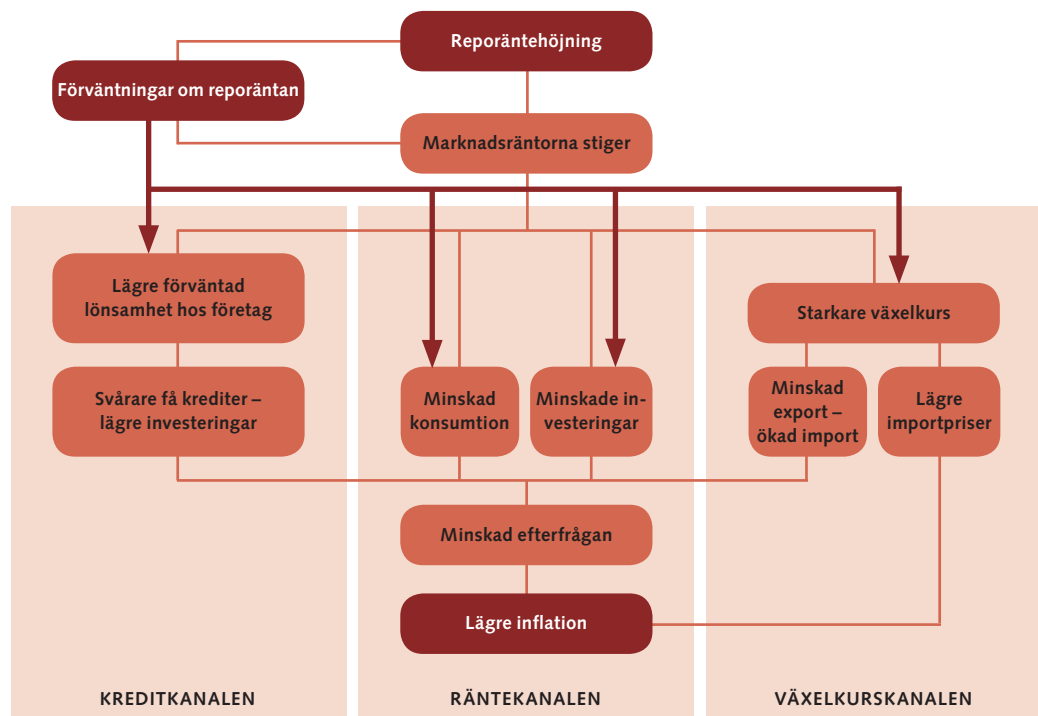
Reporäntehöjning

Förväntningar om reporäntan

Marknadsräntorna stiger

Lägre förväntad lönsamhet hos företag

Svårare få krediter – lägre investeringar

Minskad konsumtion

Minskade investeringar

Starkare växelkurs

Minskad export – ökad import

Lägre importpriser

Minskad efterfrågan

Lägre inflation

KREDITKANALEN

RÄNTEKANALEN

VÄXELKURSKANALEN